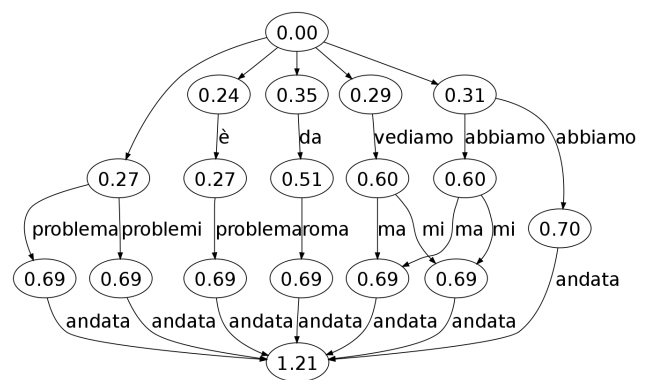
0.00

0.24 0.35 0.29 0.31

è da vediamo abbiamo abbiamo

0.27 0.27 0.51 0.60 0.60

problema problemi problema roma ma mi ma mi 0.70

0.69 0.69 0.69 0.69 0.69 0.69

andata andata andata andata andata andata andata

1.21